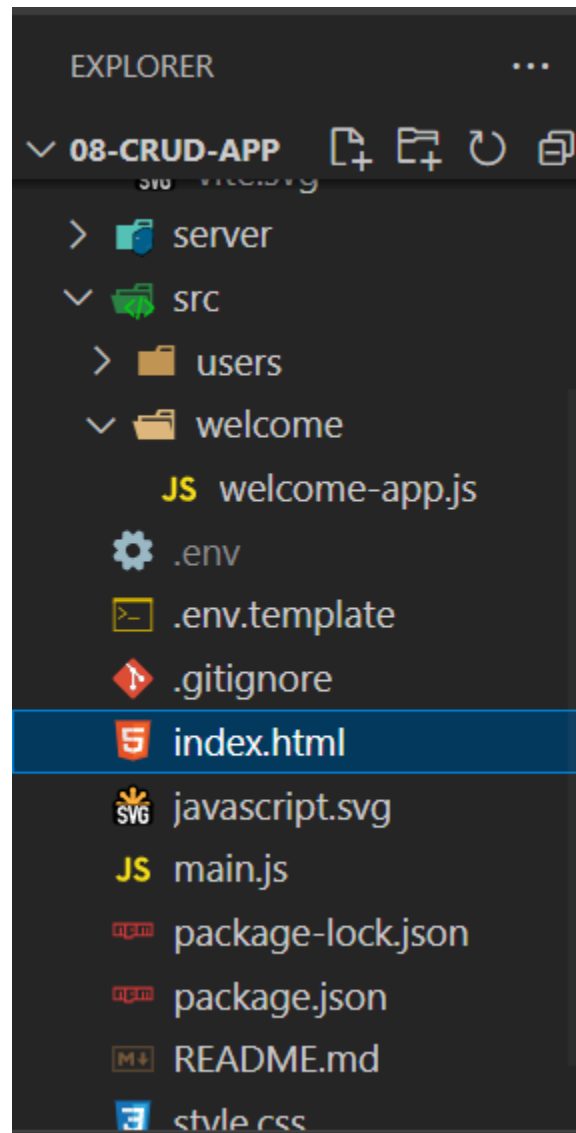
EXPLORER ...

08-CRUD-APP

SVG vite.svg

server

src

users

welcome

JS welcome-app.js

.env

.env.template

.gitignore

index.html

SVG javascript.svg

JS main.js

npm package-lock.json

npm package.json

M↓ README.md

style.css